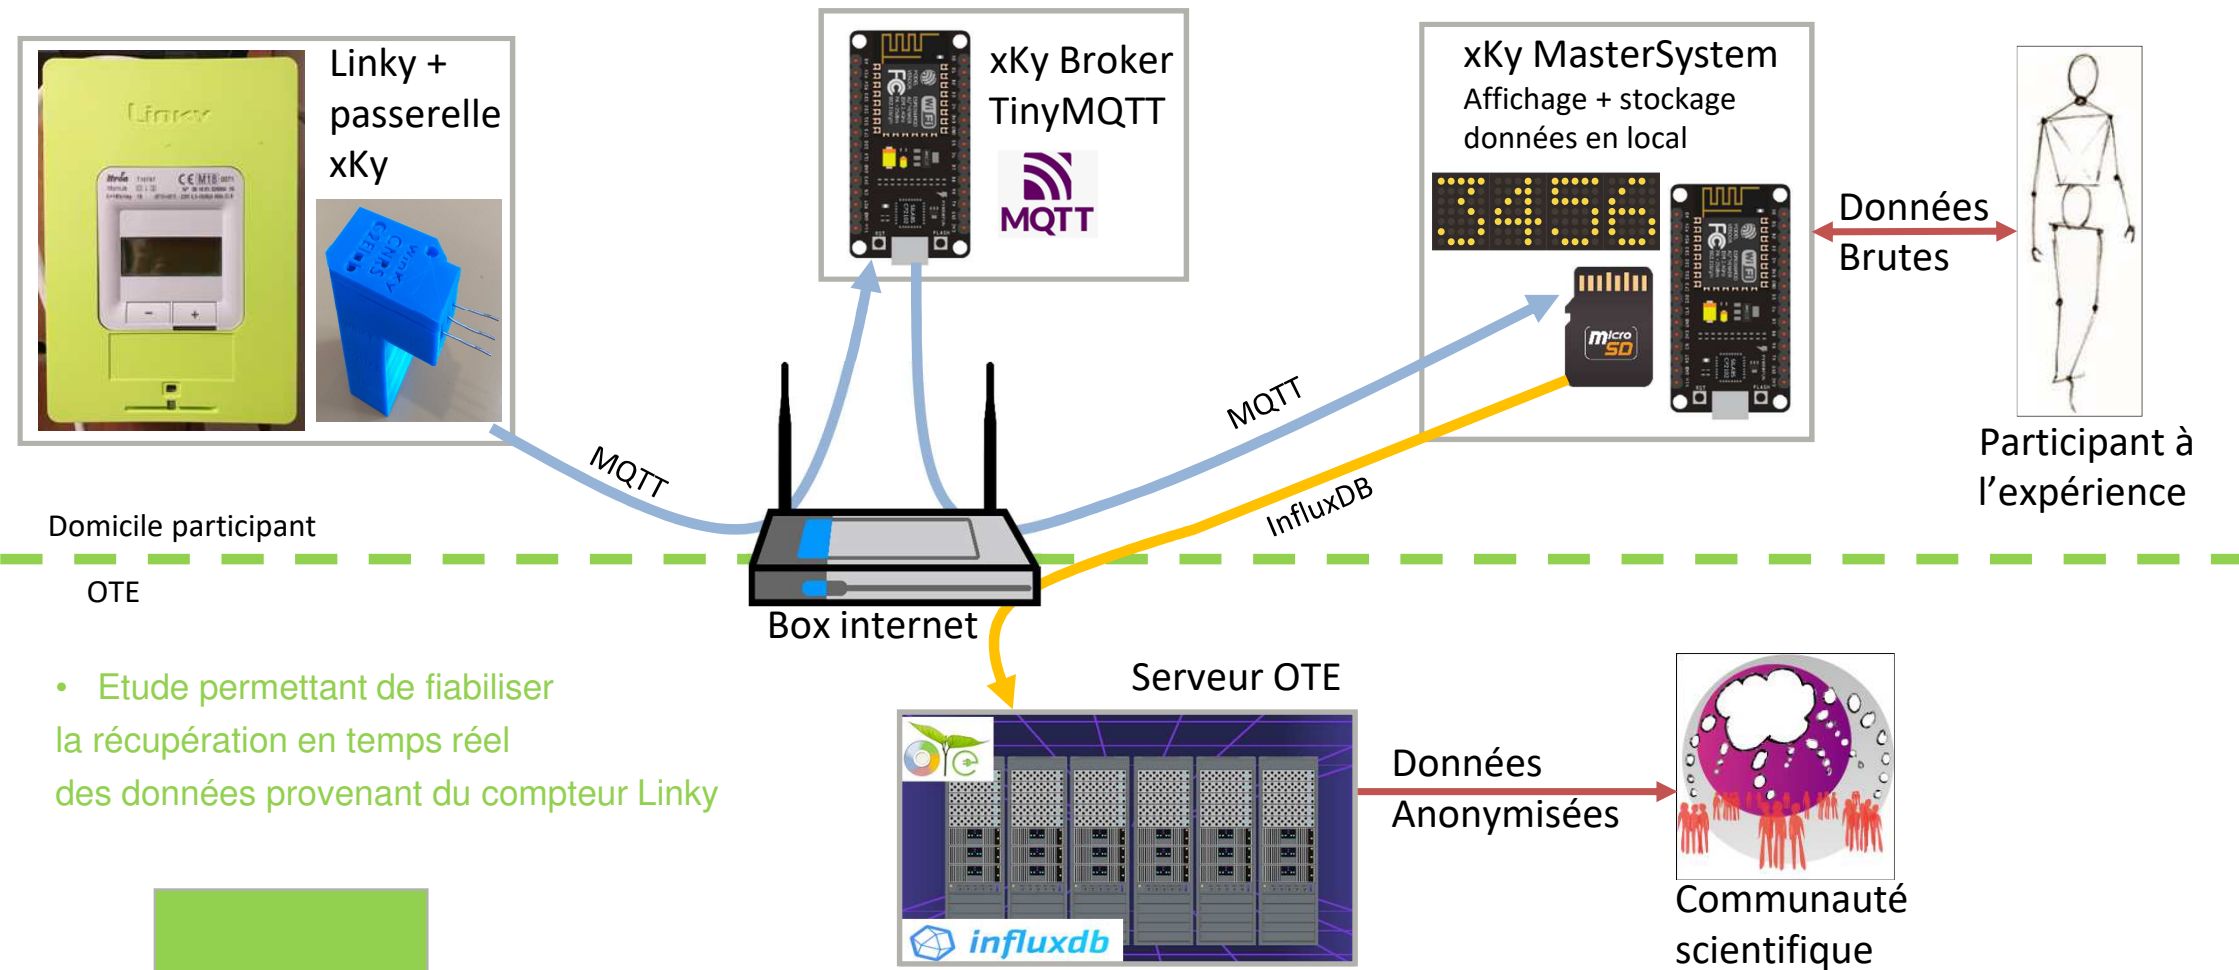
Linky + passerelle xKy

xKy Broker TinyMQTT

MQTT

xKy MasterSystem
Affichage + stockage données en local

3456

micro SD

Données Brutes

Participant à l'expérience

MQTT

MQTT

InfluxDB

Domicile participant

OTE

Box internet

Serveur OTE

• Etude permettant de fiabiliser la récupération en temps réel des données provenant du compteur Linky

influxdb

Données Anonymisées

Communauté scientifique